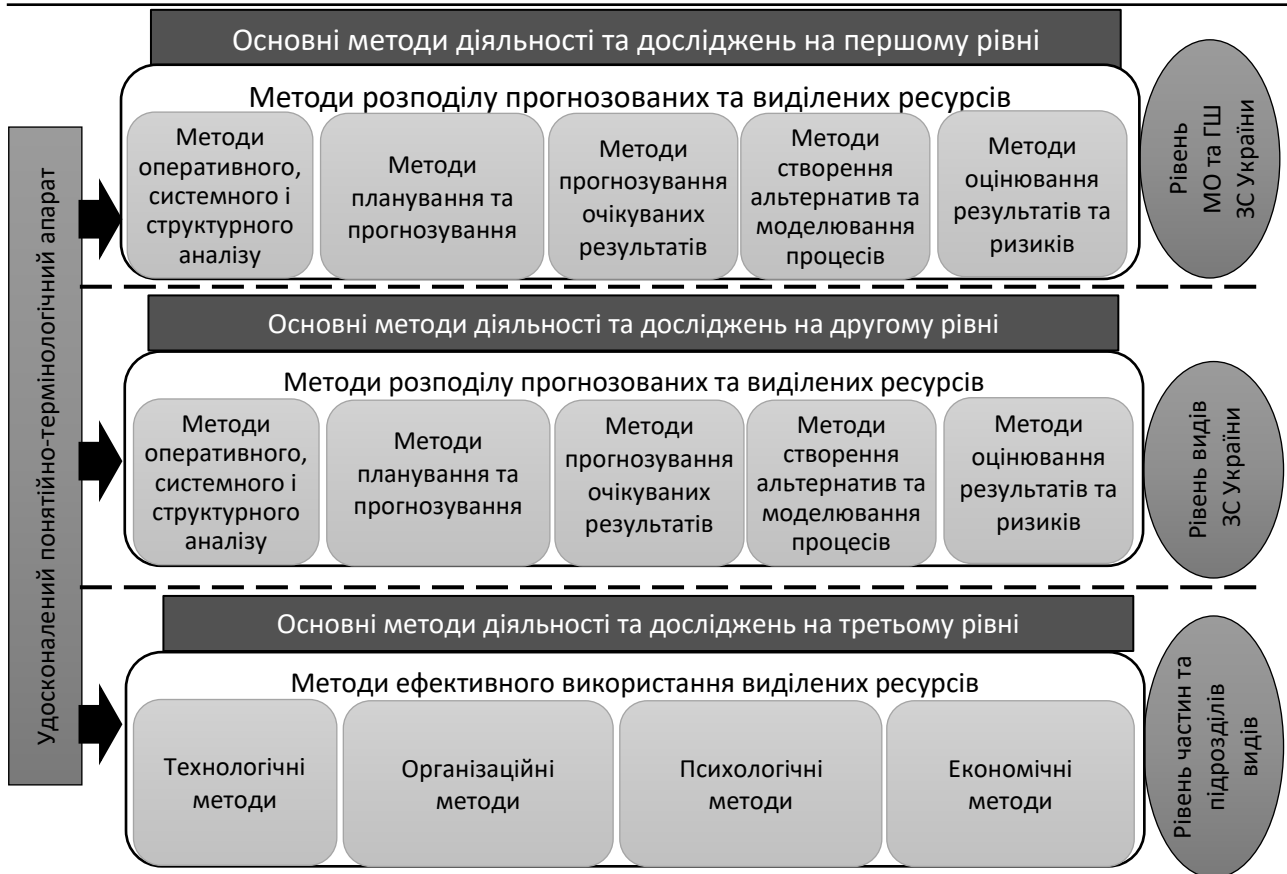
Удосконалений понятійно-термінологічний апарат

Основні методи діяльності та досліджень на першому рівні

Методи розподілу прогнозованих та виділених ресурсів

Методи оперативного, системного і структурного аналізу

Методи планування та прогнозування

Методи прогнозування очікуваних результатів

Методи створення альтернатив та моделювання процесів

Методи оцінювання результатів та ризиків

Рівень МО та ГШ ЗС України

Основні методи діяльності та досліджень на другому рівні

Методи розподілу прогнозованих та виділених ресурсів

Методи оперативного, системного і структурного аналізу

Методи планування та прогнозування

Методи прогнозування очікуваних результатів

Методи створення альтернатив та моделювання процесів

Методи оцінювання результатів та ризиків

Рівень видів ЗС України

Основні методи діяльності та досліджень на третьому рівні

Методи ефективного використання виділених ресурсів

Технологічні методи

Організаційні методи

Психологічні методи

Економічні методи

Рівень частин та підрозділів видів